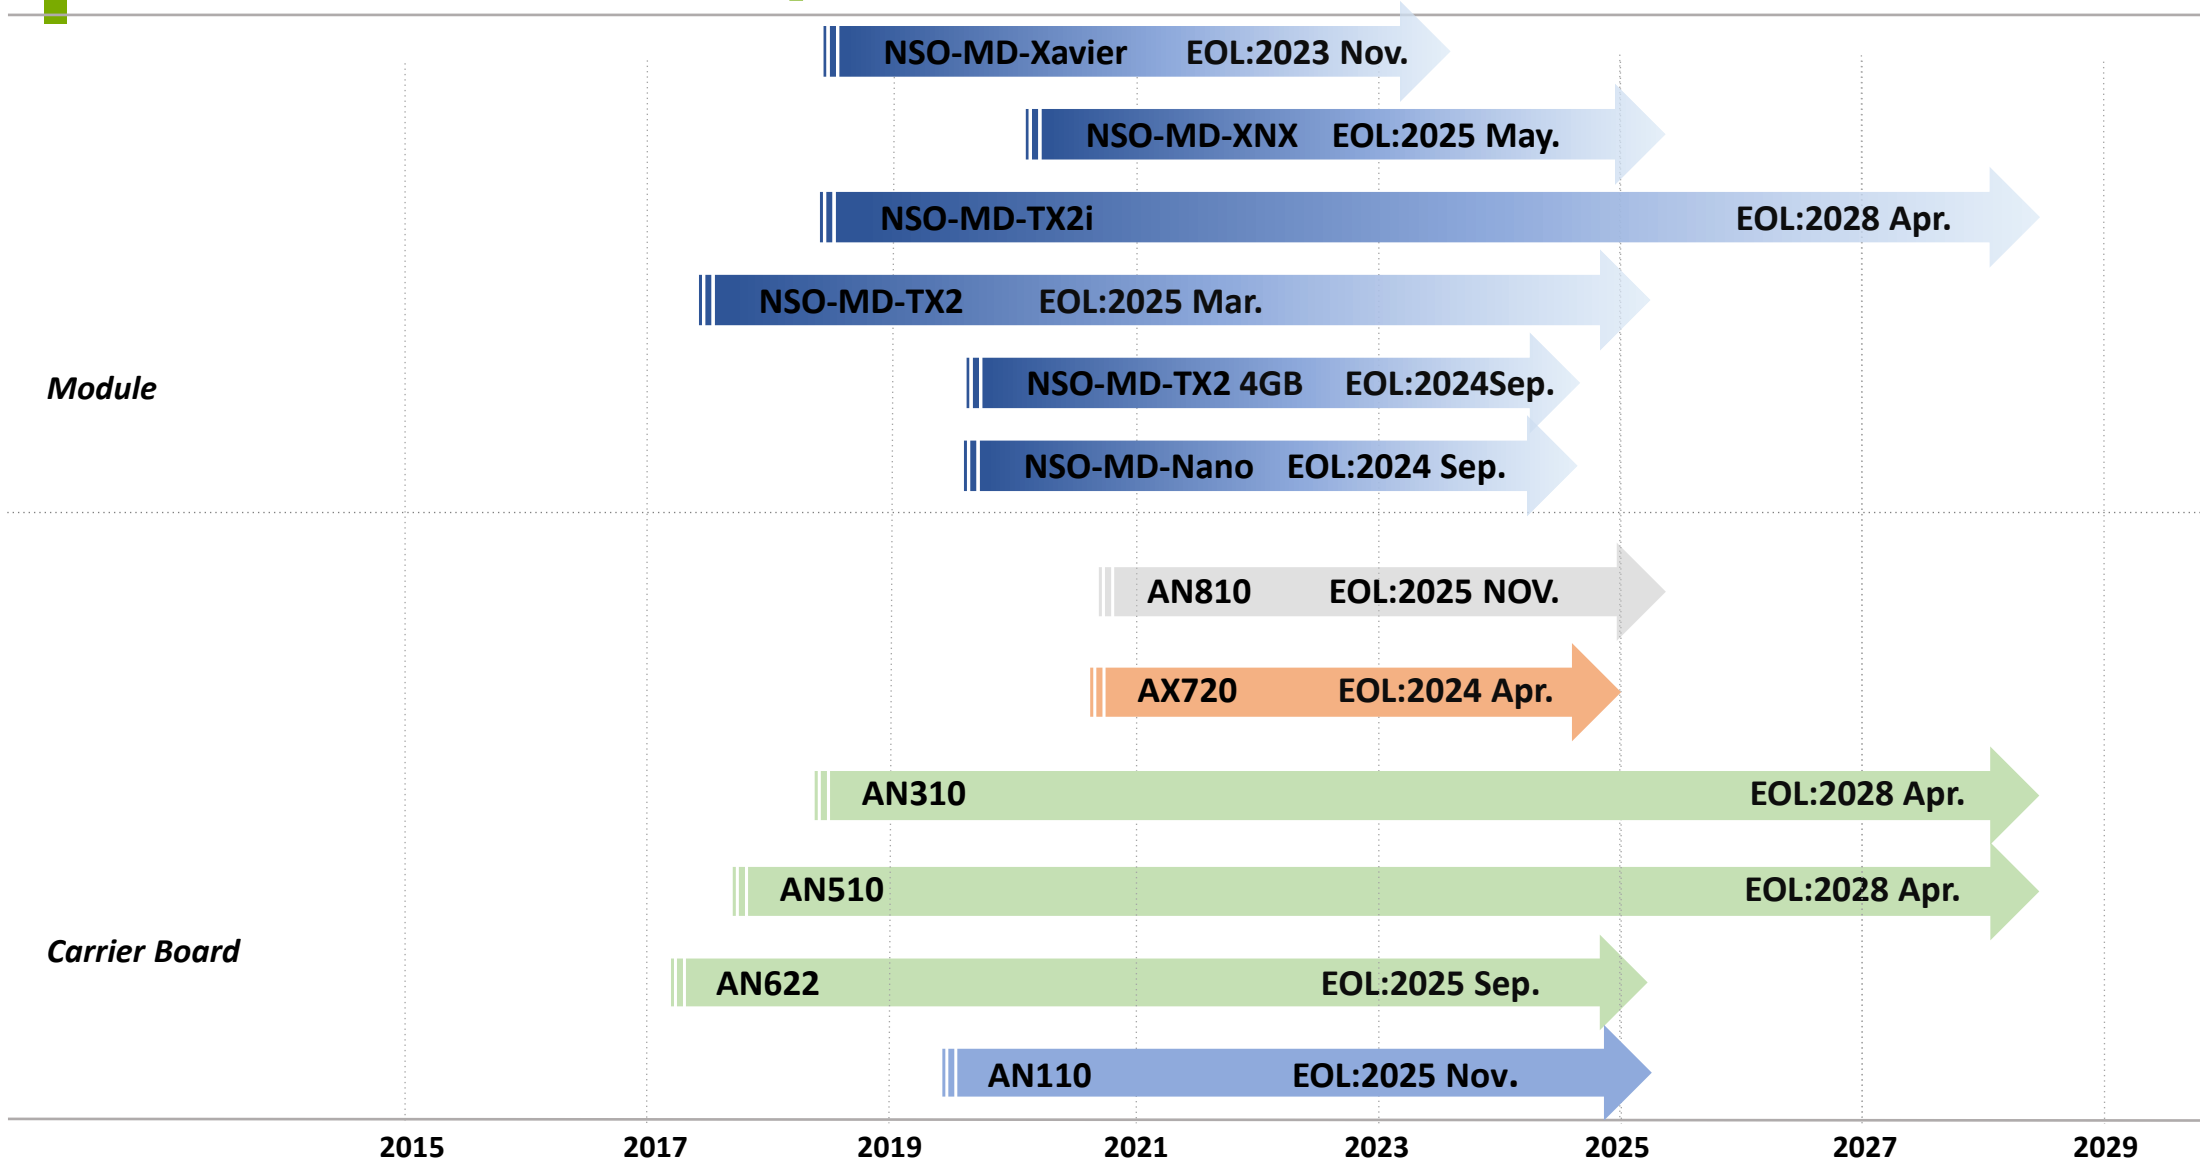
NSO-MD-Xavier EOL:2023 Nov.

NSO-MD-XNX EOL:2025 May.

NSO-MD-TX2i EOL:2028 Apr.

NSO-MD-TX2 EOL:2025 Mar.

Module

NSO-MD-TX2 4GB EOL:2024Sep.

NSO-MD-Nano EOL:2024 Sep.

AN810 EOL:2025 NOV.

AX720 EOL:2024 Apr.

AN310 EOL:2028 Apr.

AN510 EOL:2028 Apr.

Carrier Board

AN622 EOL:2025 Sep.

AN110 EOL:2025 Nov.

2015 2017 2019 2021 2023 2025 2027 2029